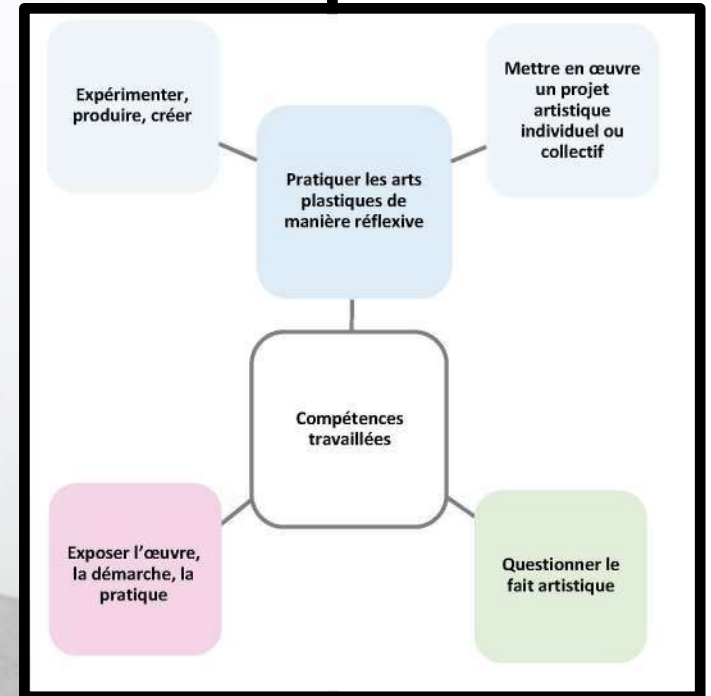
Expérimenter, produire, créer

Mettre en œuvre un projet artistique individuel ou collectif

Pratiquer les arts plastiques de manière réflexive

Compétences travaillées

Exposer l'œuvre, la démarche, la pratique

Questionner le fait artistique